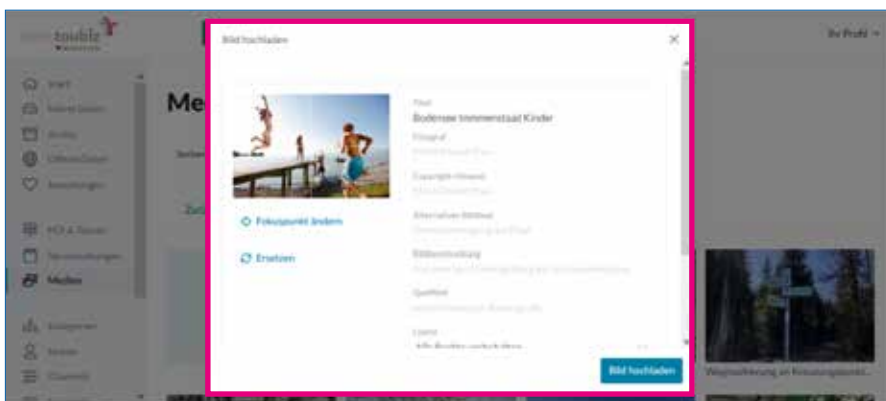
toubiz

Ihr Profil

Start
Inhalte
Archiv
Offene Daten
Einstellungen
POI & Touren
Veranstaltungen
Medien
Kategorien
Nutzer
Channels

Me

Zu

Bild hochladen

×

Fokuspunkt ändern

Ersetzen

Titel
Bodensee Immenstaad Kinder

Fotograf
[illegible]

Copyright-Hinweis
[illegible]

Alternativer Bildtext
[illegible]

Bildbeschreibung
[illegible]

Quelltext
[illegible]

Lizenz
Alle Rechte vorbehalten

Bild hochladen

Wegmarkierung an Kreuzungspunkt...